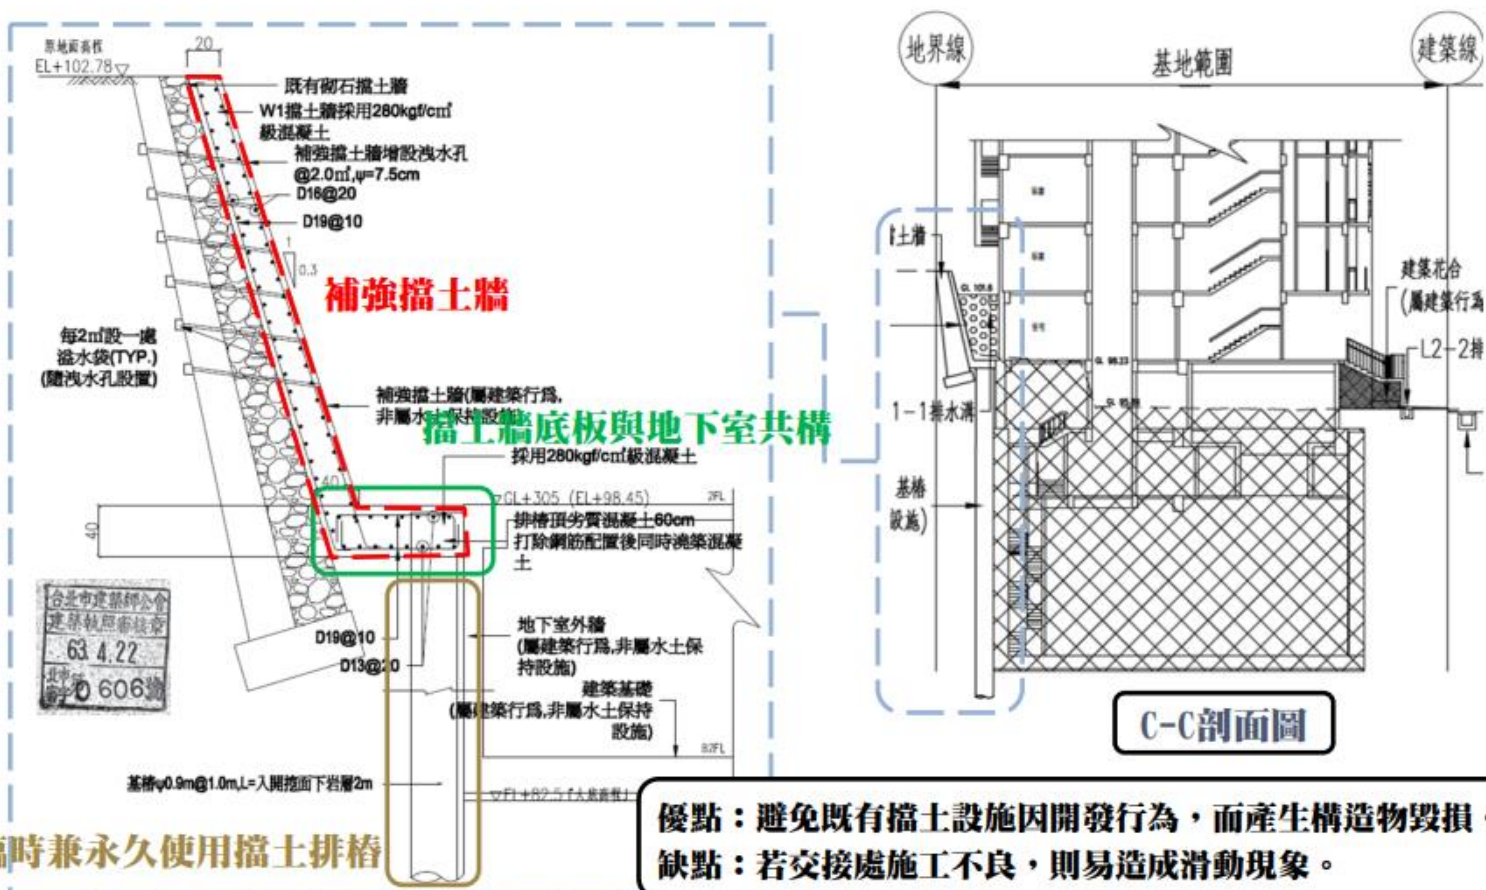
原地面高程
EL+102.78
20
既有砌石擋土牆
W1擋土牆採用280kgf/cm²
級混凝土
補強擋土牆增設洩水孔
@2.0m²,ψ=7.5cm
D16@20
D19@10
1
0.3
補強擋土牆
每2m²設一處
濾水袋(TYP.)
(隨洩水孔設置)
補強擋土牆(屬建築行為,
非屬水土保持設施)
擋土牆底板與地下室共構
採用280kgf/cm²級混凝土
40
GL+305 (EL+98.45)
2FL
40
排樁頂劣質混凝土60cm
打除鋼筋配置後同時澆築混凝土
台北市建築師公會
建築執照審核章
63 4.22
D19@10
D13@20
0 606號
地下室外牆
(屬建築行為,非屬水土保持設施)
建築基礎
(屬建築行為,非屬水土保持設施)
B2FL
基樁ψ0.9m@1.0m,L=入開挖面下岩層2m
FL+82.5 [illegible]
臨時兼永久使用擋土排樁
地界線
基地範圍
建築線
土牆
1-1排水溝
基樁
設施)
建築花台
(屬建築行為
L2-2排
C-C剖面圖
優點:避免既有擋土設施因開發行為,而產生構造物毀損
缺點:若交接處施工不良,則易造成滑動現象。